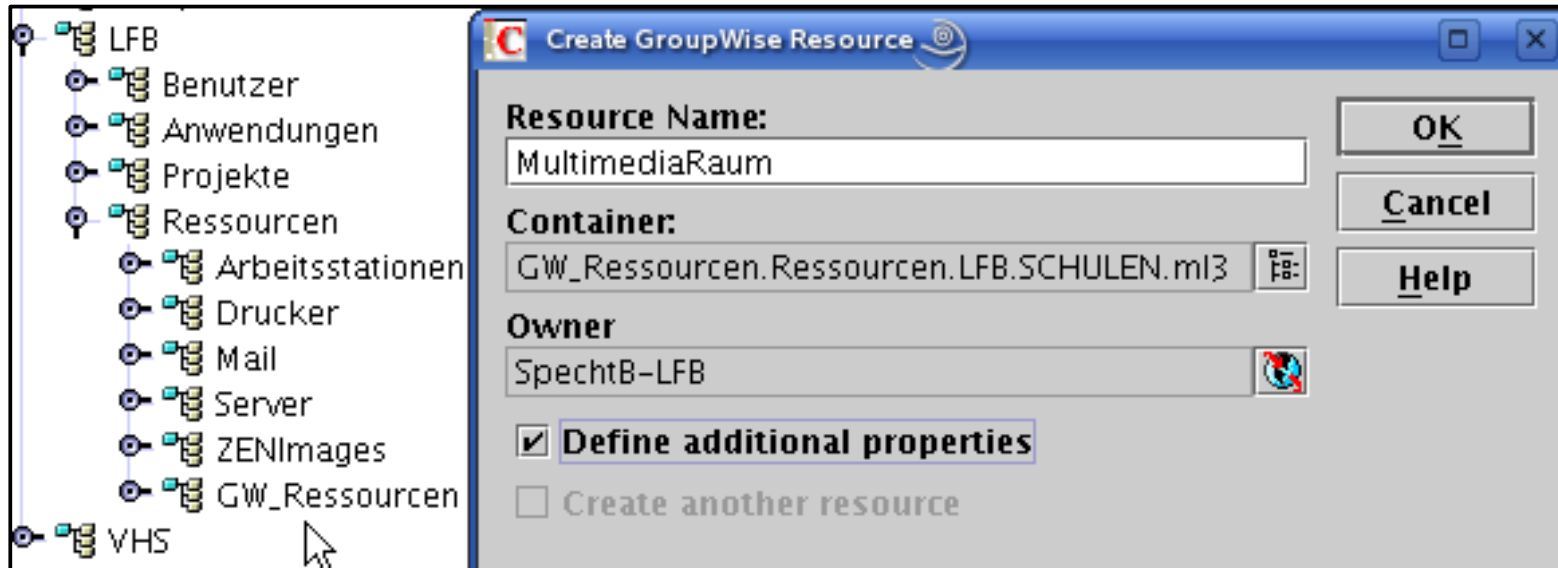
LFB
Benutzer
Anwendungen
Projekte
Ressourcen
Arbeitsstationen
Drucker
Mail
Server
ZENImages
GW_Ressourcen
VHS

Create GroupWise Resource

Resource Name:
MultimediaRaum
Container:
GW_Ressourcen.Ressourcen.LFB.SCHULEN.ml3
Owner
SpechtB-LFB
Define additional properties
Create another resource

OK
Cancel
Help